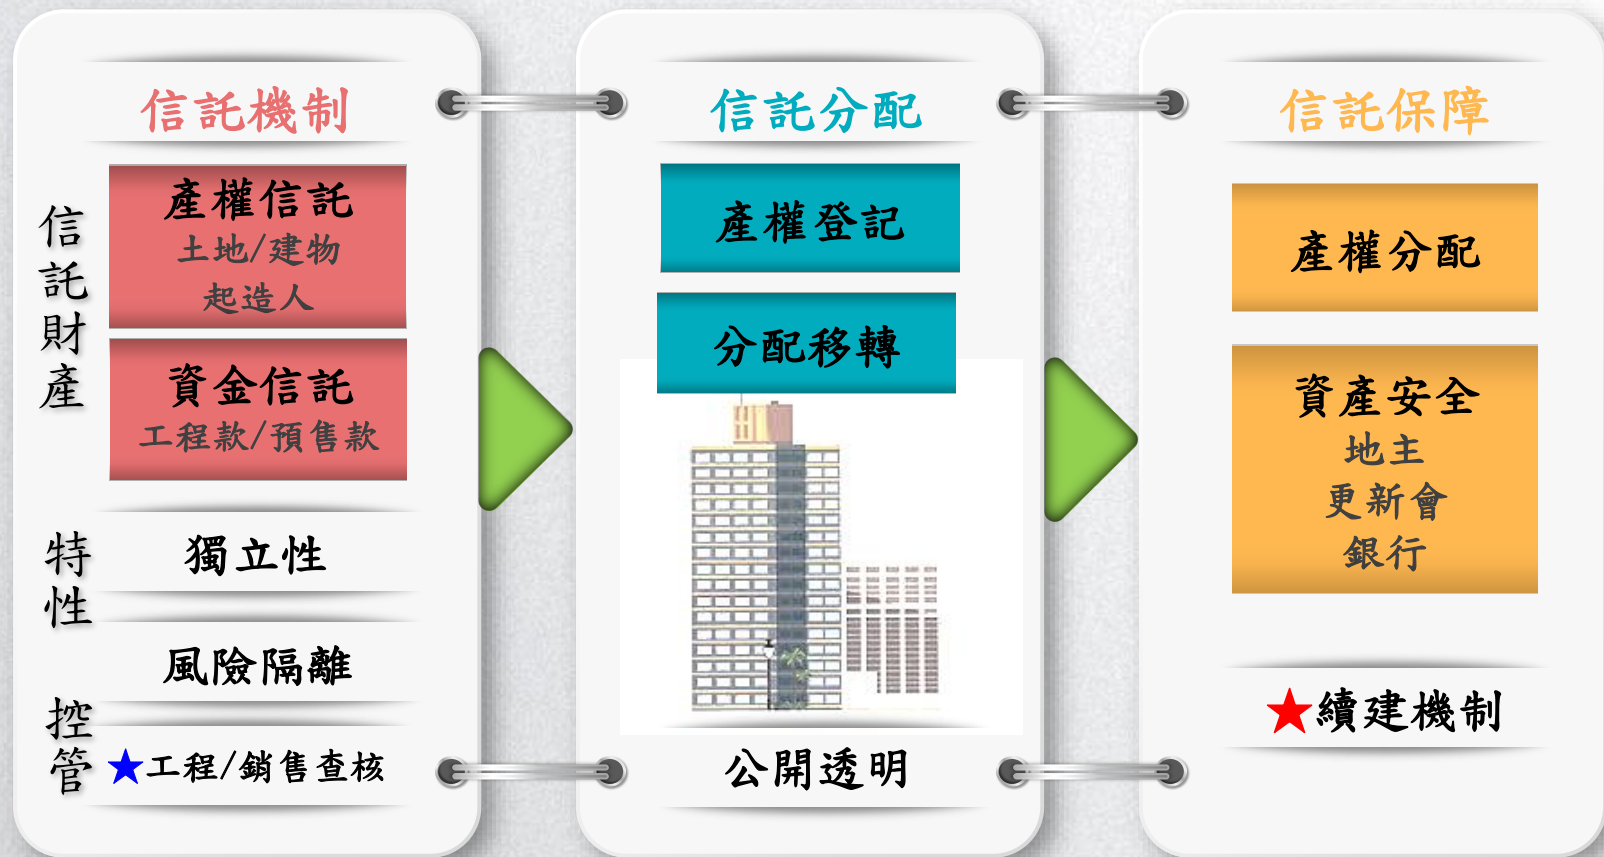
信託機制

信託財產

產權信託
土地/建物
起造人

資金信託
工程款/預售款

特性

獨立性

風險隔離

控管

★工程/銷售查核

信託分配

產權登記

分配移轉

公開透明

信託保障

產權分配

資產安全
地主
更新會
銀行

★續建機制